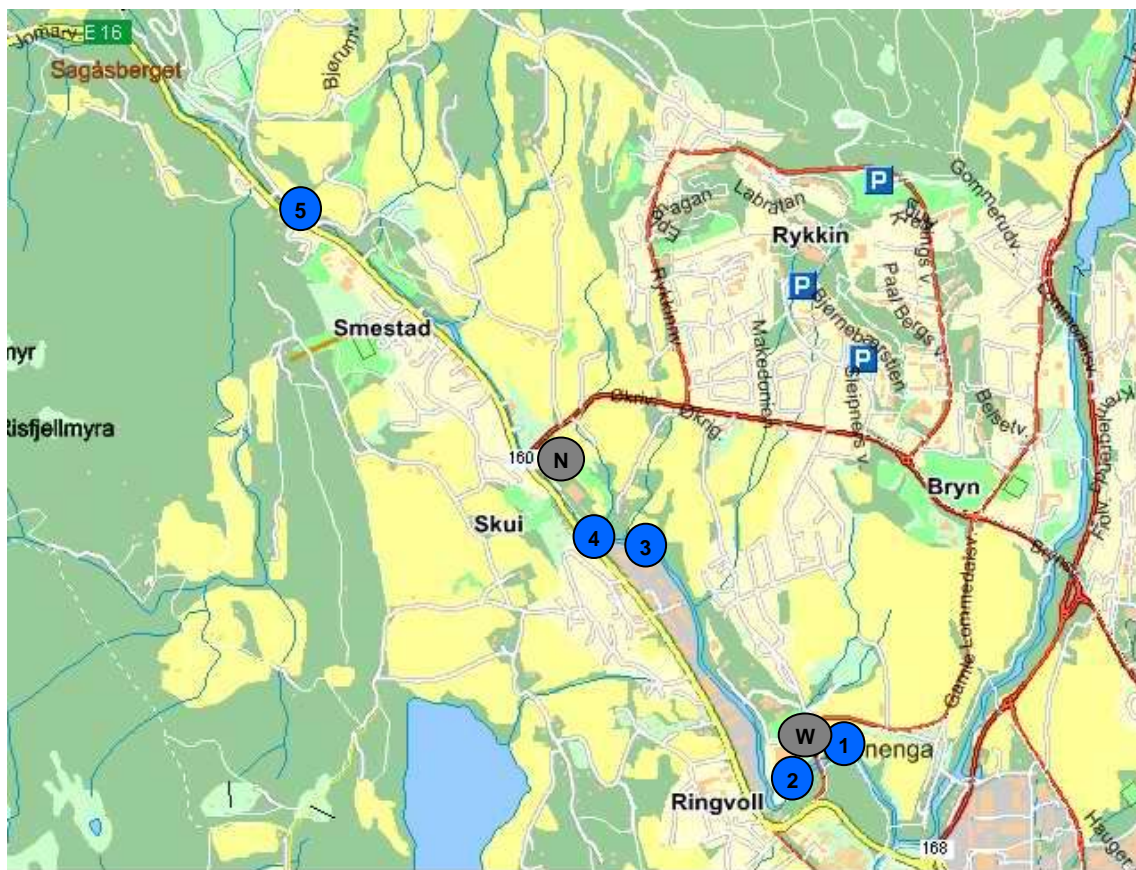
Jomaru E 16
Sagåsberget
Bjørum
5
Smestad
myr
Risfjellmyra
Labråtan
Rykkin
P
P
P
Rykkinnv.
Makedonien
Hjernebarstien
Paal Bergs v.
Sleipners v.
Gommerudv.
Krings v.
Økriv.
Økriv.
160
N
Bryn
Beisetv.
Skui
4
3
Gamle Lommedalsv.
W
1
2
enenga
Ringvoll
168
Hauger